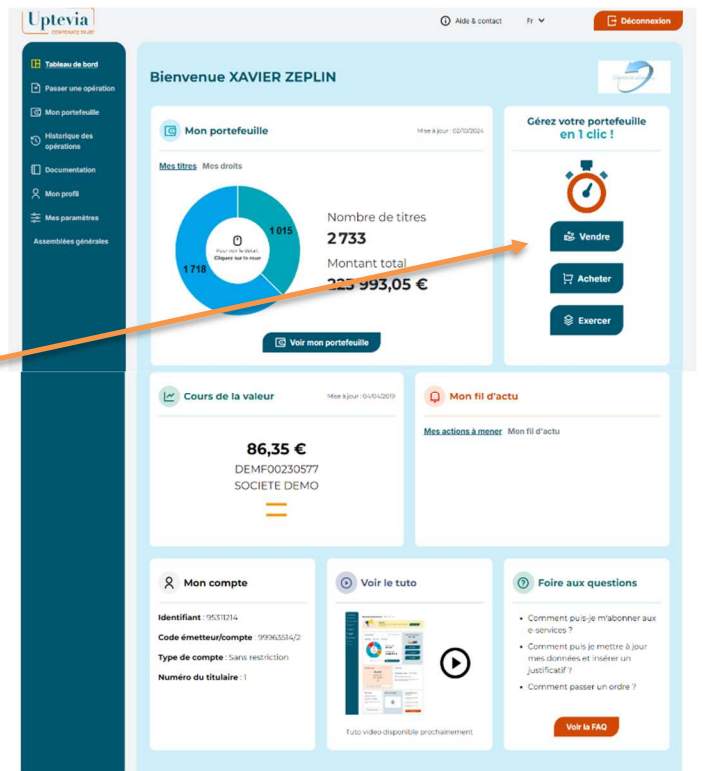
Uptevia
CONFIANCE TRUST

Aide & contact Fr Déconnexion

Tableau de bord
Passer une opération
Mon portefeuille
Historique des opérations
Documentation
Mon profil
Mes paramètres
Assemblées générales

Bienvenue XAVIER ZEPLIN

Mon portefeuille
Mise à jour : 02/10/2024

Mes titres Mes droits

1 015
1 718
Pour voir le détail, Cliquez sur le rond

Nombre de titres
2 733
Montant total
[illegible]3 993,05 €

Voir mon portefeuille

Gérez votre portefeuille en 1 clic !

Vendre
Acheter
Exercer

Cours de la valeur
Mise à jour : 04/04/2019

86,35 €
DEMF00230577
SOCIETE DEMO

Mon fil d'actu

Mes actions à mener Mon fil d'actu

Mon compte

Identifiant : 95311214
Code émetteur/compte : 99363514/2
Type de compte : Sans restriction
Numéro du titulaire : 1

Voir le tuto

Tuto vidéo disponible prochainement

Foire aux questions

Comment puis-je m'abonner aux e-services ?
Comment puis-je mettre à jour mes données et insérer un justificatif ?
Comment passer un ordre ?

Voir la FAQ